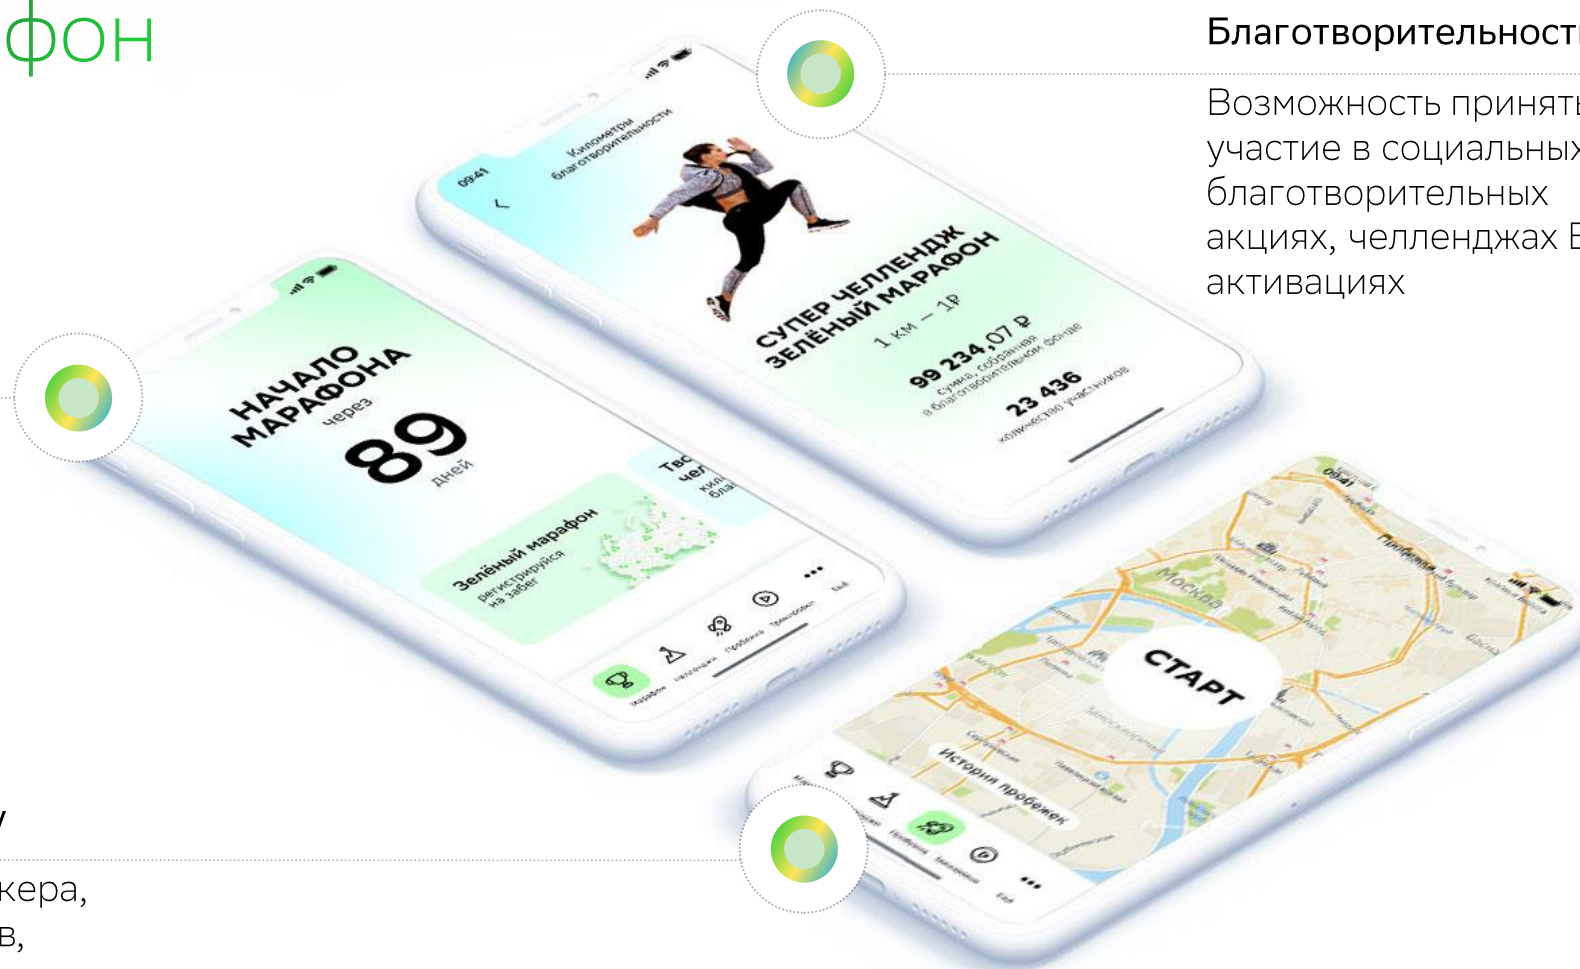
фон

Благотворительност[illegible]

Возможность принят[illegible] участие в социальных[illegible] благотворительных акциях, челленджах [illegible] активациях

09:41
Километры благотворительности

СУПЕР ЧЕЛЛЕНДЖ ЗЕЛЁНЫЙ МАРАФОН
1 км – 1₽

99 234,07 ₽
сумма, собранная в благотворительном фонде

23 436
количество участников

НАЧАЛО МАРАФОНА
через
89
дней

Зелёный марафон
регистрируйся на забег

Тво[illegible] чел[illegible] кил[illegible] бла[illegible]

марафон челленджи пробежки тренировки ещё

09:41
Москва
СТАРТ
История пробежек

y

кера,
в,